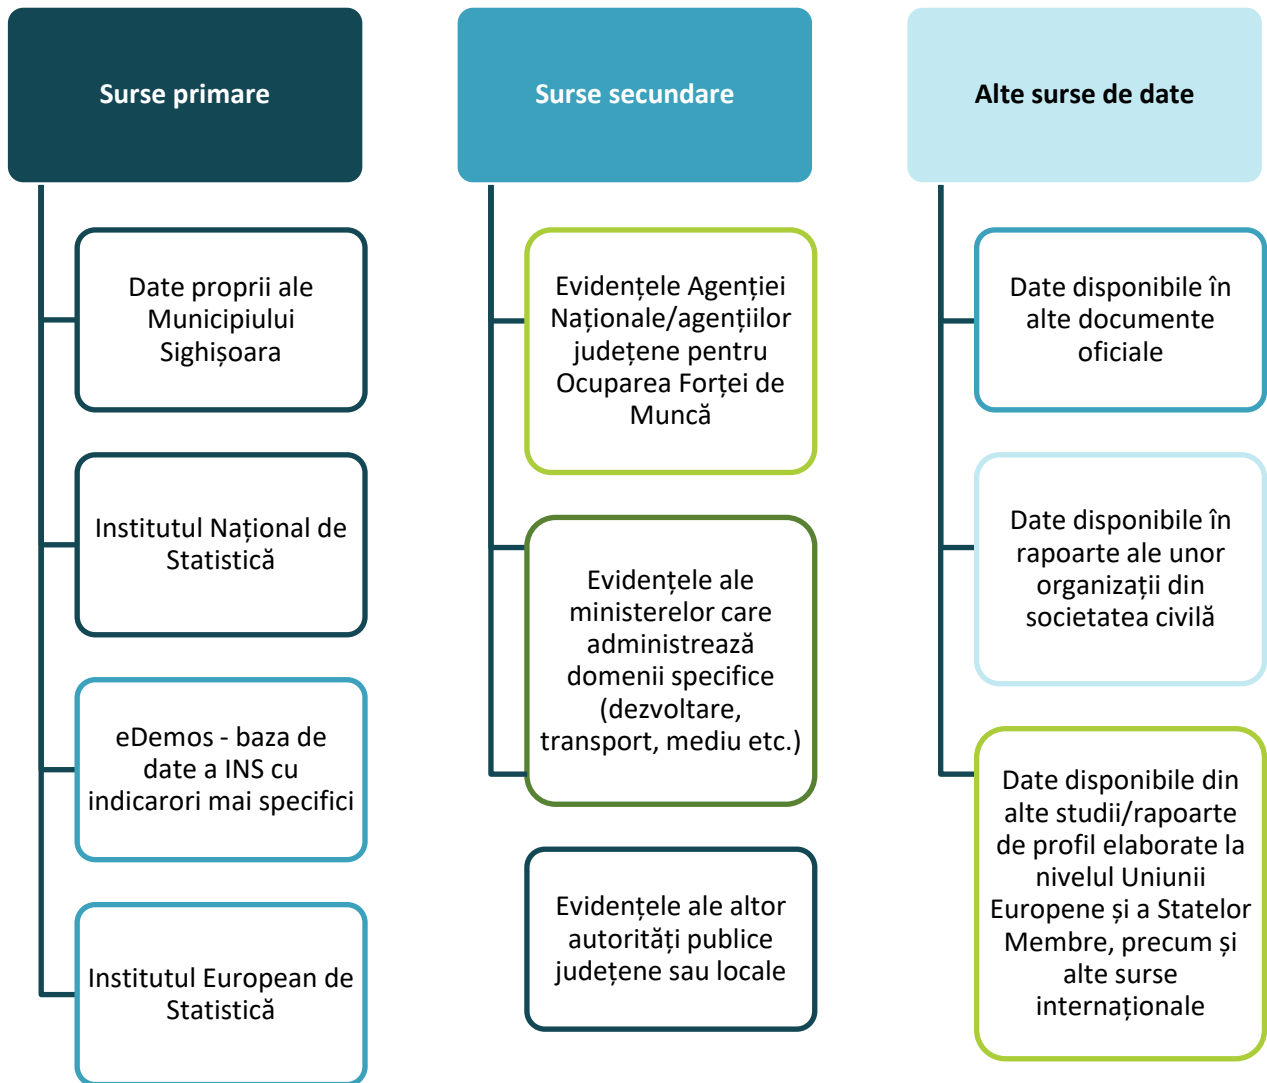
Surse primare

Date proprii ale Municipiului Sighișoara

Institutul Național de Statistică

eDemos - baza de date a INS cu indicarori mai specifici

Institutul European de Statistică

Surse secundare

Evidențele Agenției Naționale/agențiilor județene pentru Ocuparea Forței de Muncă

Evidențele ale ministerelor care administrează domenii specifice (dezvoltare, transport, mediu etc.)

Evidențele ale altor autorități publice județene sau locale

Alte surse de date

Date disponibile în alte documente oficiale

Date disponibile în rapoarte ale unor organizații din societatea civilă

Date disponibile din alte studii/rapoarte de profil elaborate la nivelul Uniunii Europene și a Statelor Membre, precum și alte surse internaționale